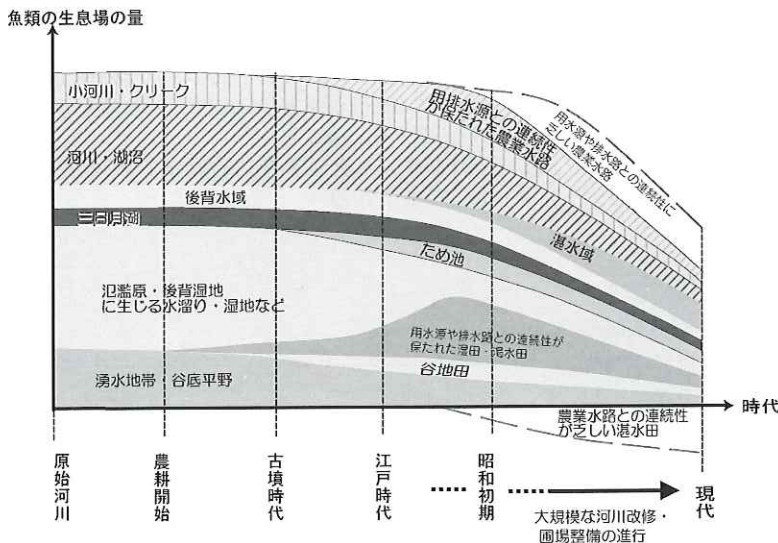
魚類の生息場の量

小河川・クリーク

用排水源との連続性が保たれた農業水路

用水源や排水路との連続性に乏しい農業水路

河川・湖沼

後背水域

三日月湖

湛水域

ため池

氾濫原・後背湿地に生じる水溜り・湿地など

用水源や排水路との連続性が保たれた湿田・泥水田

谷地田

湧水地帯　谷底平野

時代

農業水路との連続性が乏しい湛水田

原始河川

農耕開始

古墳時代

江戸時代

昭和初期

現代

大規模な河川改修・圃場整備の進行